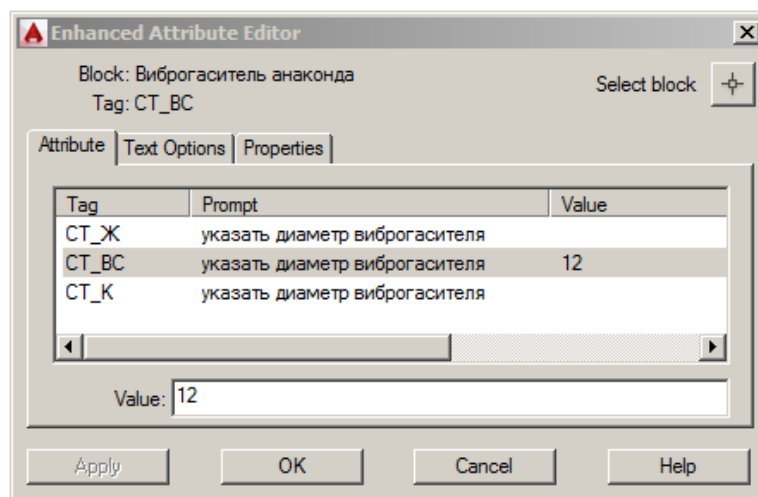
Enhanced Attribute Editor

Block: Виброгаситель анаконда
Tag: CT_BC

Select block

Attribute | Text Options | Properties

| Tag | Prompt | Value |
|---|---|---|
| CT_Ж | указать диаметр виброгасителя | |
| CT_BC | указать диаметр виброгасителя | 12 |
| CT_K | указать диаметр виброгасителя | |

Value: 12

Apply | OK | Cancel | Help